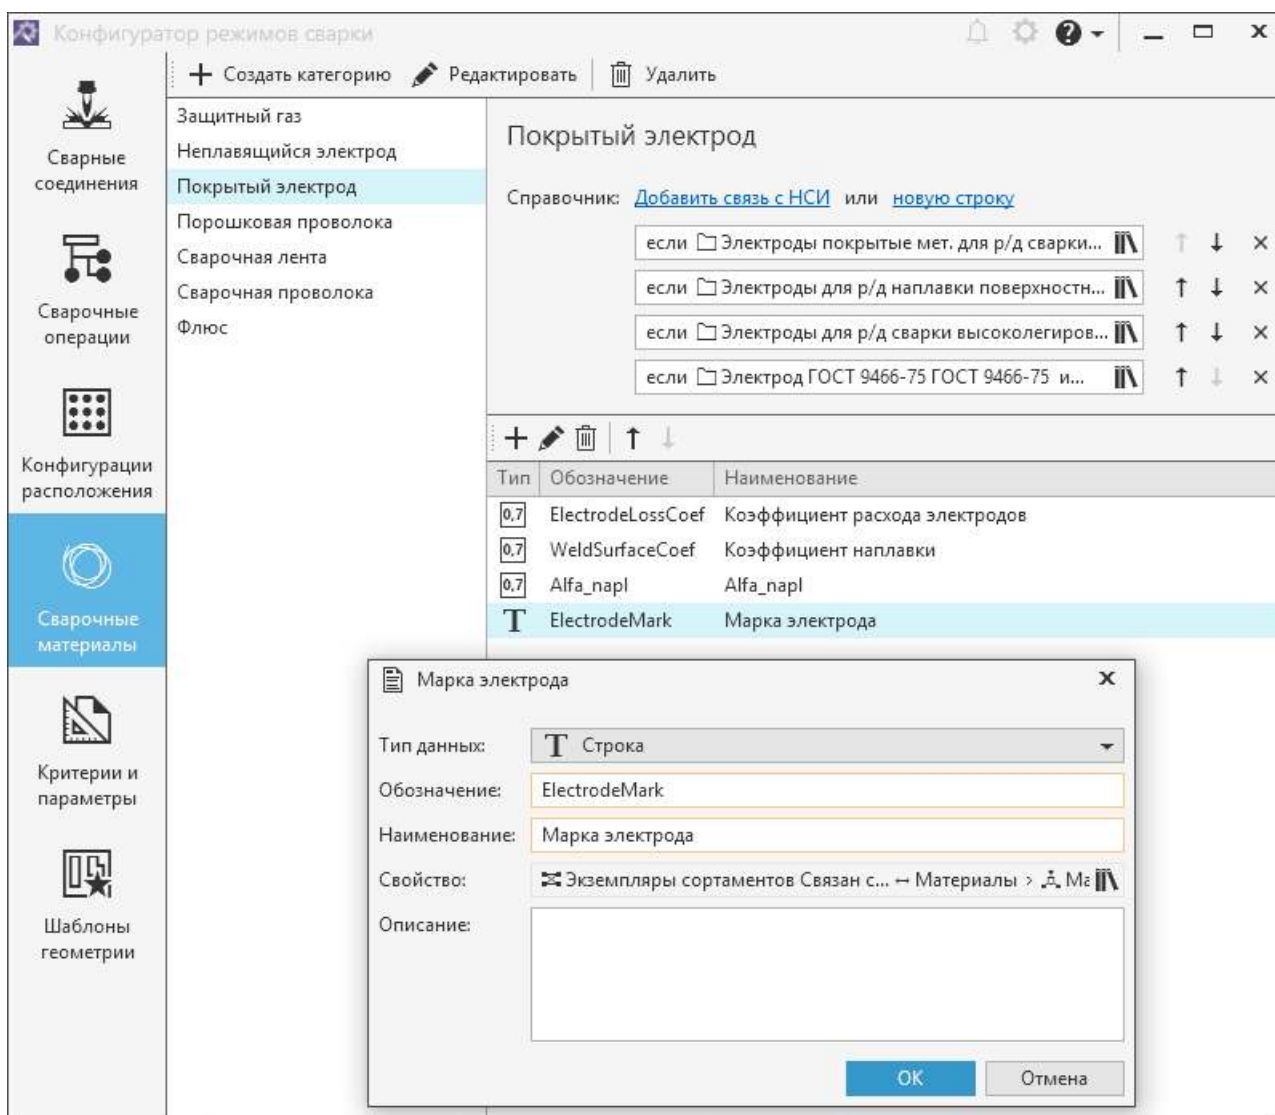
Конфигуратор режимов сварки

Создать категорию Редактировать Удалить

Сварные соединения

Сварочные операции

Конфигурации расположения

Сварочные материалы

Критерии и параметры

Шаблоны геометрии

Защитный газ
Неплавящийся электрод
Покрытый электрод
Порошковая проволока
Сварочная лента
Сварочная проволока
Флюс

Покрытый электрод

Справочник: Добавить связь с НСИ или новую строку

если Электроды покрытые мет. для р/д сварки...
если Электроды для р/д наплавки поверхностн...
если Электроды для р/д сварки высоколегиров...
если Электрод ГОСТ 9466-75 ГОСТ 9466-75 и...

| Тип | Обозначение | Наименование |
|---|---|---|
| 0,7 | ElectrodeLossCoef | Коэффициент расхода электродов |
| 0,7 | WeldSurfaceCoef | Коэффициент наплавки |
| 0,7 | Alfa_napl | Alfa_napl |
| T | ElectrodeMark | Марка электрода |

Марка электрода

Тип данных: T Строка
Обозначение: ElectrodeMark
Наименование: Марка электрода
Свойство: Экземпляры сортаментов Связан с... ↔ Материалы › Ма
Описание:

OK Отмена